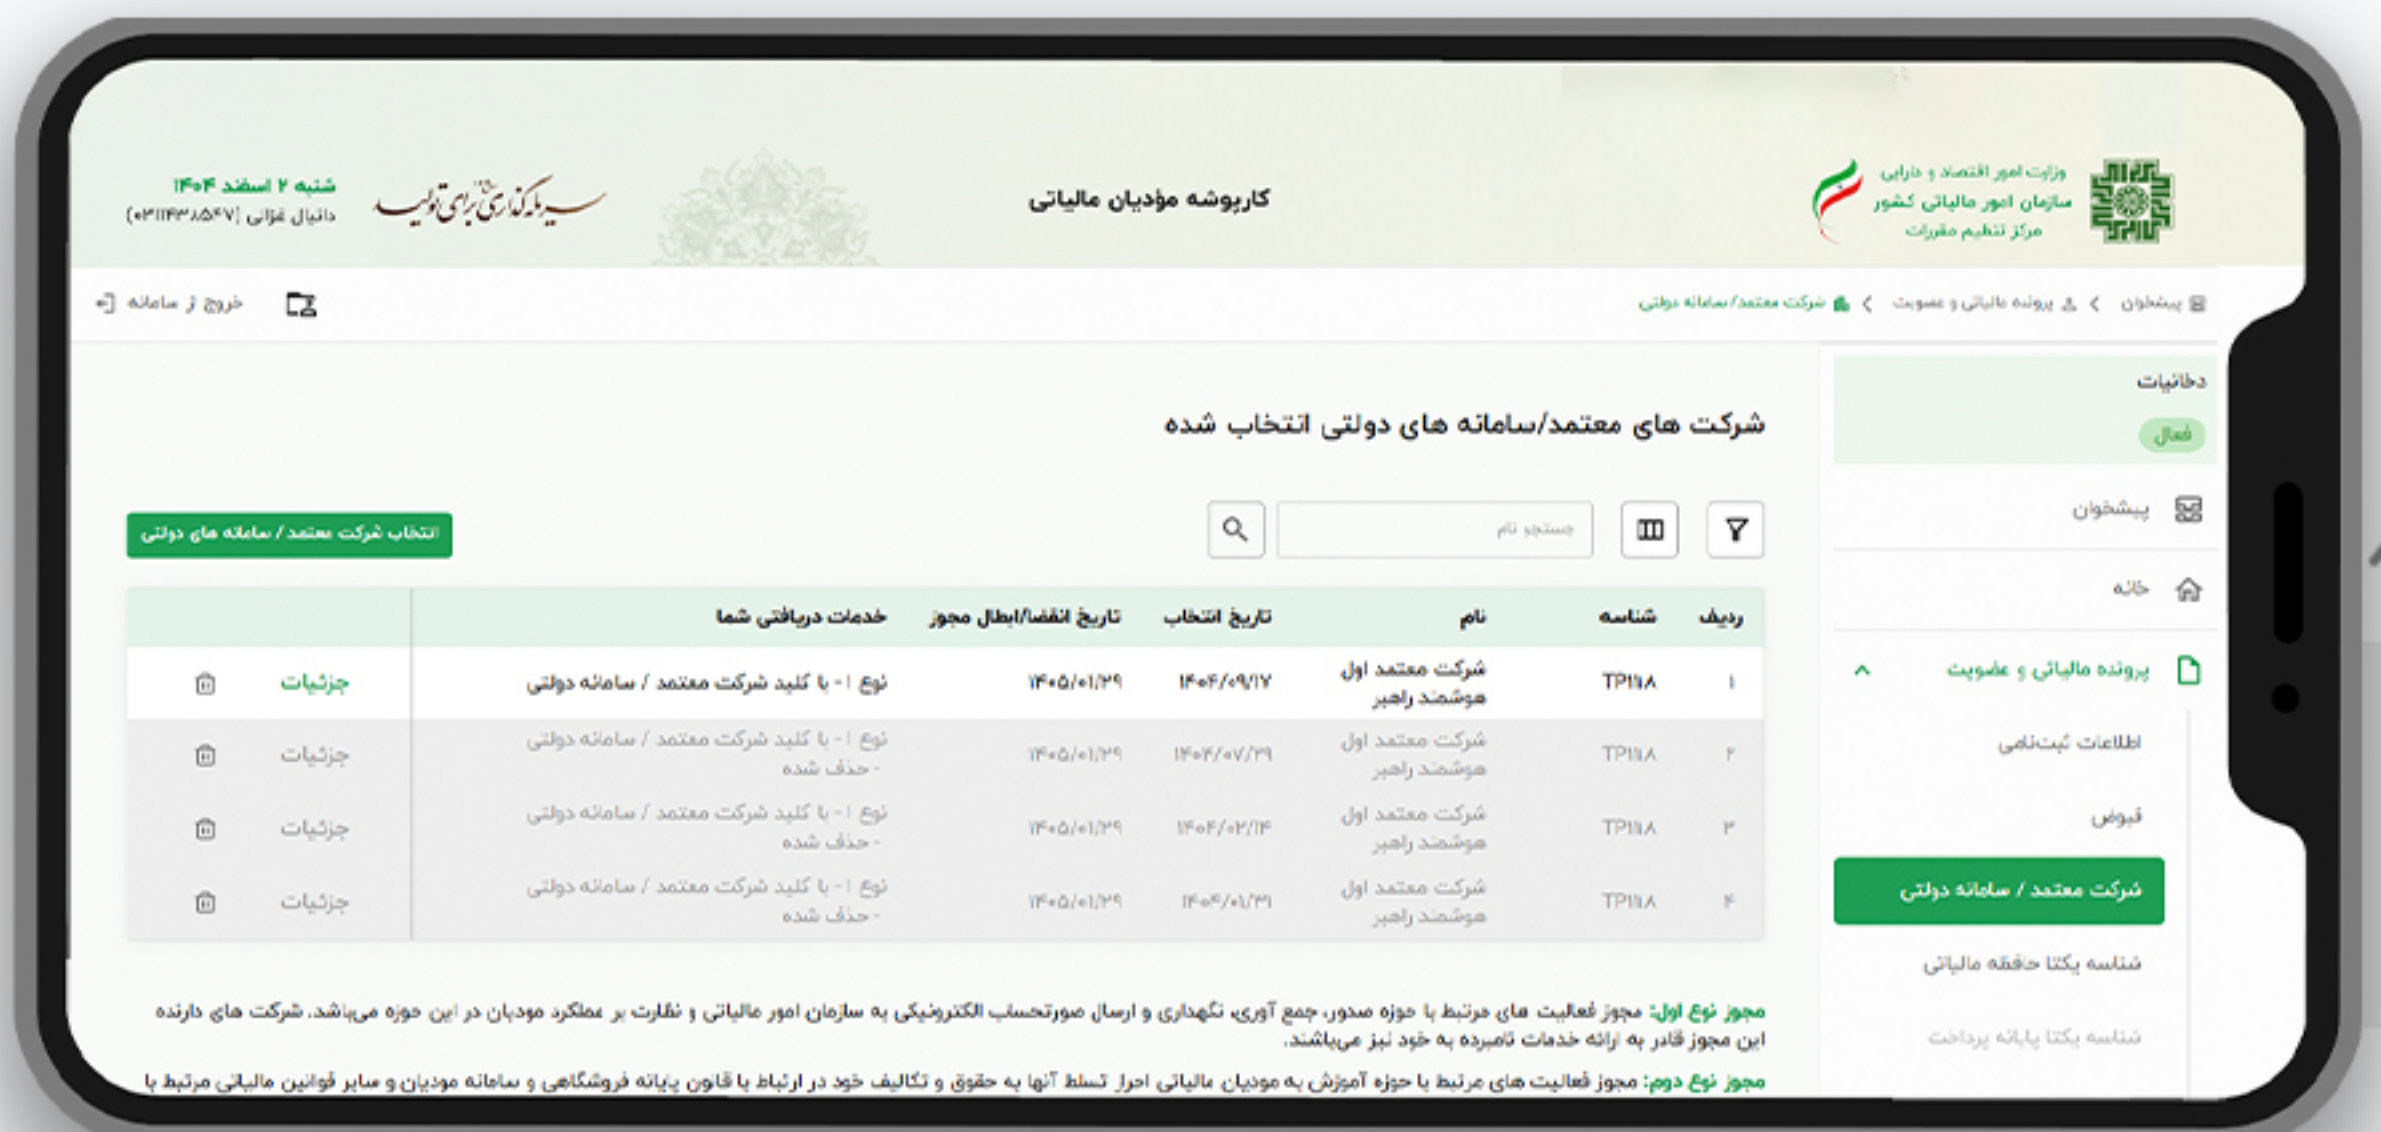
وزارت امور اقتصاد و دارایی
سازمان امور مالیاتی کشور
مرکز تنظیم مقررات

کارپوشه مؤدیان مالیاتی

سرمایه‌گذاری برای تولید

شنبه ۲ اسفند ۱۴۰۴
دانیال غزالی (۰۲۱۱۴۳۸۵۴۷)

پیشخوان > پرونده مالیاتی و عضویت > شرکت معتمد/سامانه دولتی

خروج از سامانه

دخانیات
فعال

پیشخوان

خانه

پرونده مالیاتی و عضویت

اطلاعات ثبت‌نامی

قبوض

شرکت معتمد / سامانه دولتی

شناسه یکتا حافظه مالیاتی

شناسه یکتا پایانه پرداخت

شرکت های معتمد/سامانه های دولتی انتخاب شده

جستجو نام

انتخاب شرکت معتمد / سامانه های دولتی

| ردیف | شناسه | نام | تاریخ انتخاب | تاریخ انقضا/ابطال مجوز | خدمات دریافتی شما | | |
|---|---|---|---|---|---|---|---|
| ۱ | TP۱۱۸ | شرکت معتمد اول هوشمند راهبر | ۱۴۰۴/۰۹/۱۷ | ۱۴۰۵/۰۱/۲۹ | نوع ۱- با کلید شرکت معتمد / سامانه دولتی | جزئیات | |
| ۲ | TP۱۱۸ | شرکت معتمد اول هوشمند راهبر | ۱۴۰۴/۰۷/۲۹ | ۱۴۰۵/۰۱/۲۹ | نوع ۱- با کلید شرکت معتمد / سامانه دولتی - حذف شده | جزئیات | |
| ۳ | TP۱۱۸ | شرکت معتمد اول هوشمند راهبر | ۱۴۰۴/۰۲/۱۴ | ۱۴۰۵/۰۱/۲۹ | نوع ۱- با کلید شرکت معتمد / سامانه دولتی - حذف شده | جزئیات | |
| ۴ | TP۱۱۸ | شرکت معتمد اول هوشمند راهبر | ۱۴۰۳/۰۱/۳۱ | ۱۴۰۵/۰۱/۲۹ | نوع ۱- با کلید شرکت معتمد / سامانه دولتی - حذف شده | جزئیات | |

مجوز نوع اول: مجوز فعالیت های مرتبط با حوزه صدور، جمع آوری، نگهداری و ارسال صورتحساب الکترونیکی به سازمان امور مالیاتی و نظارت بر عملکرد مودیان در این حوزه می‌باشد. شرکت های دارنده این مجوز قادر به ارائه خدمات نامبرده به خود نیز می‌باشند.

مجوز نوع دوم: مجوز فعالیت های مرتبط با حوزه آموزش به مودیان مالیاتی احراز تسلط آنها به حقوق و تکالیف خود در ارتباط با قانون پایانه فروشگاهی و سامانه مودیان و سایر قوانین مالیاتی مرتبط با